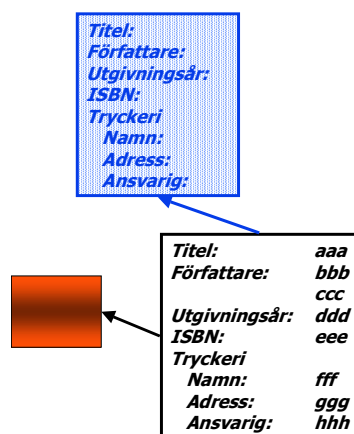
Titel:
Författare:
Utgivningsår:
ISBN:
Tryckeri
Namn:
Adress:
Ansvarig:

| Titel: | aaa |
|---|---|
| Författare: | bbb |
| | ccc |
| Utgivningsår: | ddd |
| ISBN: | eee |
| Tryckeri | |
| Namn: | fff |
| Adress: | ggg |
| Ansvarig: | hhh |